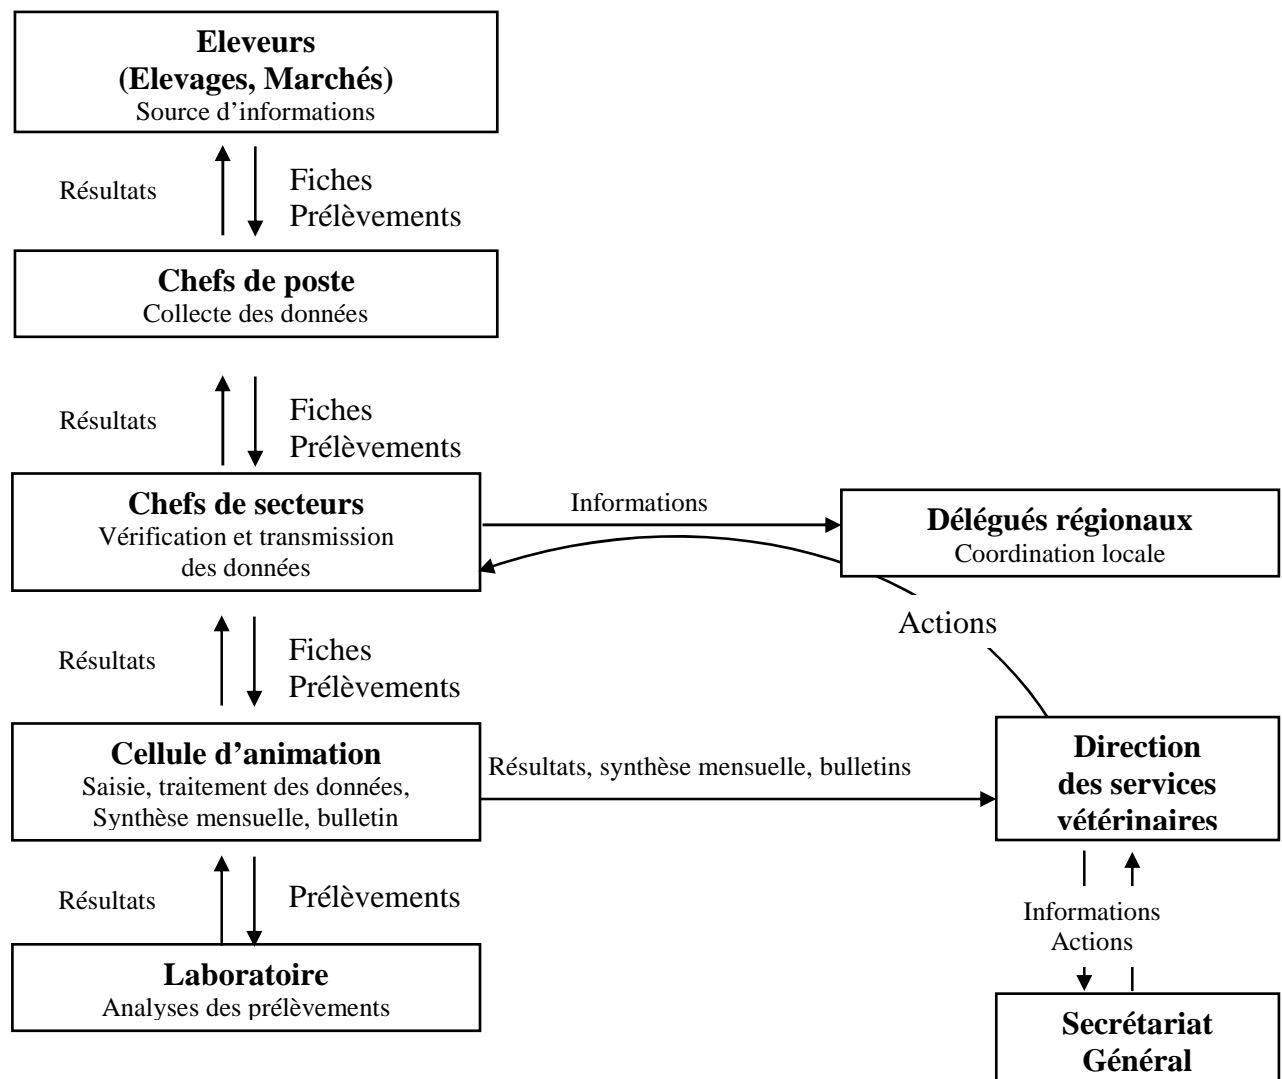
**Eleveurs (Elevages, Marchés)**
Source d'informations

Résultats

Fiches
Prélèvements

**Chefs de poste**
Collecte des données

Résultats

Fiches
Prélèvements

**Chefs de secteurs**
Vérification et transmission des données

Informations

**Délégués régionaux**
Coordination locale

Actions

Résultats

Fiches
Prélèvements

**Cellule d'animation**
Saisie, traitement des données, Synthèse mensuelle, bulletin

Résultats, synthèse mensuelle, bulletins

**Direction des services vétérinaires**

Informations
Actions

Résultats

Prélèvements

**Laboratoire**
Analyses des prélèvements

**Secrétariat Général**